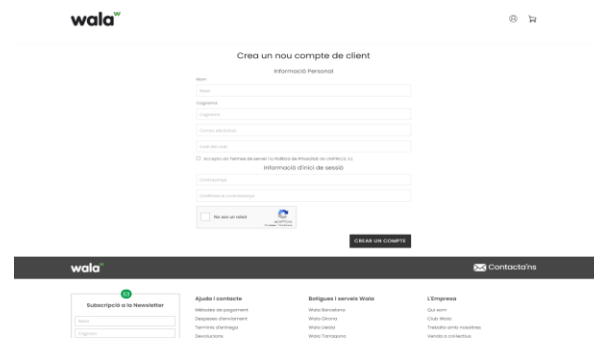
wala

Crea un nou compte de client

Informació Personal

Nom

Nom

Cognoms

Cognoms

Correu electrònic

Codi del vostr

Accepto els Termes de servei i la Política de Privacitat de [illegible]

Informació d'inici de sessió

Contrasenya

Confirmeu la contrasenya

No sóc un robot

CREAR UN COMPTE

wala

Contacta'ns

Subscripció a la Newsletter

Nom

Cognom

Ajuda i contacte

Mètodes de pagament

Despeses d'enviament

Terminis d'entrega

Devolucions

Botigues i serveis Wala

Wala Barcelona

Wala Girona

Wala Lleida

Wala Tarragona

L'Empresa

Qui som

Club Wala

Treballa amb nosaltres

Venda a col·lectius